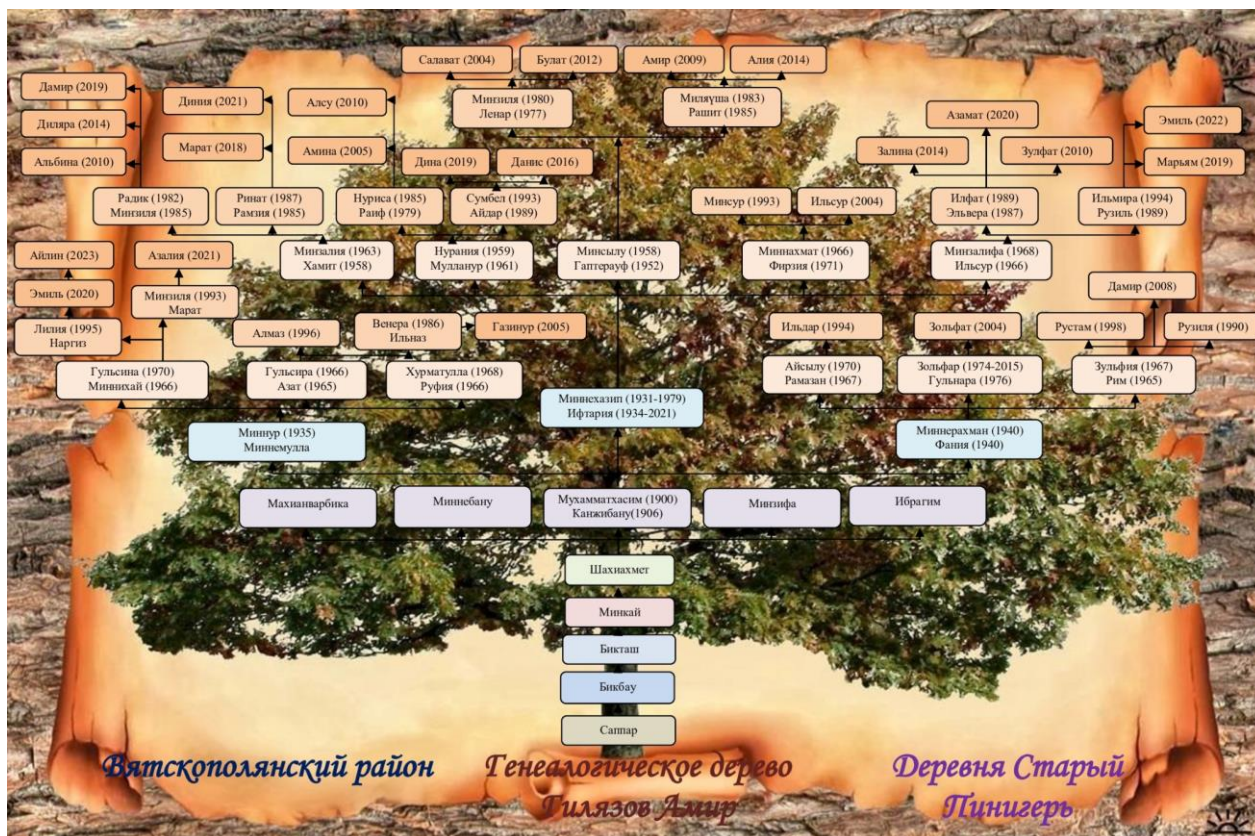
Салават (2004)
Булат (2012)
Амир (2009)
Алия (2014)

Дамир (2019)
Диния (2021)
Алсу (2010)
Минзиля (1980)
Ленар (1977)
Миляуша (1983)
Рашит (1985)
Азамат (2020)
Эмиль (2022)

Диляра (2014)
Марат (2018)
Амина (2005)
Дина (2019)
Данис (2016)
Залина (2014)
Зулфат (2010)
Марьям (2019)

Альбина (2010)

Радик (1982)
Минзиля (1985)
Ринат (1987)
Рамзия (1985)
Нуриса (1985)
Ранф (1979)
Сумбел (1993)
Айдар (1989)
Минсур (1993)
Ильсур (2004)
Илфат (1989)
Эльвера (1987)
Ильмира (1994)
Рузиль (1989)

Айлин (2023)
Азалия (2021)
Минзалия (1963)
Хамит (1958)
Нурания (1959)
Мулланур (1961)
Минсылу (1958)
Гаптерауф (1952)
Миннахмат (1966)
Фирзия (1971)
Минзалифа (1968)
Ильсур (1966)

Эмиль (2020)
Минзиля (1993)
Марат
Дамир (2008)

Лилия (1995)
Наргиз
Алмаз (1996)
Венера (1986)
Ильназ
Газинур (2005)
Ильдар (1994)
Зольфат (2004)
Рустам (1998)
Рузиля (1990)

Гульсина (1970)
Минвихай (1966)
Гульсира (1966)
Азат (1965)
Хурматулла (1968)
Руфия (1966)
Айсылу (1970)
Рамазан (1967)
Зольфар (1974-2015)
Гульнара (1976)
Зульфия (1967)
Рим (1965)

Миннехазип (1931-1979)
Ифтария (1934-2021)

Миннур (1935)
Миннемулла
Миннерахман (1940)
Фания (1940)

Махианварбика
Миннебану
Мухамматхасим (1900)
Канжибану(1906)
Мигзифа
Ибрагим

Шахиахмет
Минкай
Бикташ
Бикбау
Саппар

Вятскополянский район
Генеалогическое дерево
Гилязов Амир
Деревня Старый
Пинигерь